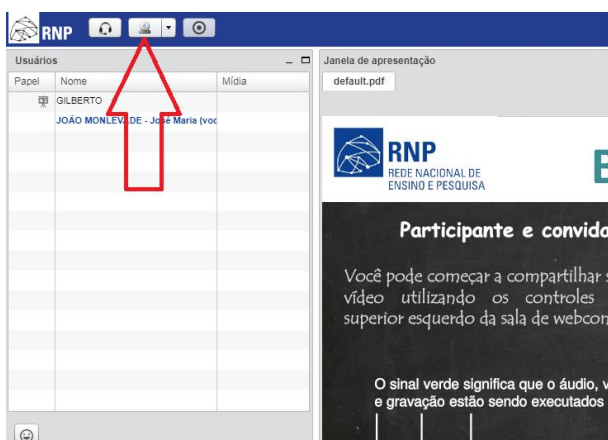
RNP

Usuários

Papel | Nome | Mídia

GILBERTO

JOÃO MONLEVADE - José Maria (voc

Janela de apresentação

default.pdf

RNP
REDE NACIONAL DE
ENSINO E PESQUISA

E

Participante e convida

Você pode começar a compartilhar s vídeo utilizando os controles superior esquerdo da sala de webcon

O sinal verde significa que o áudio, v e gravação estão sendo executados